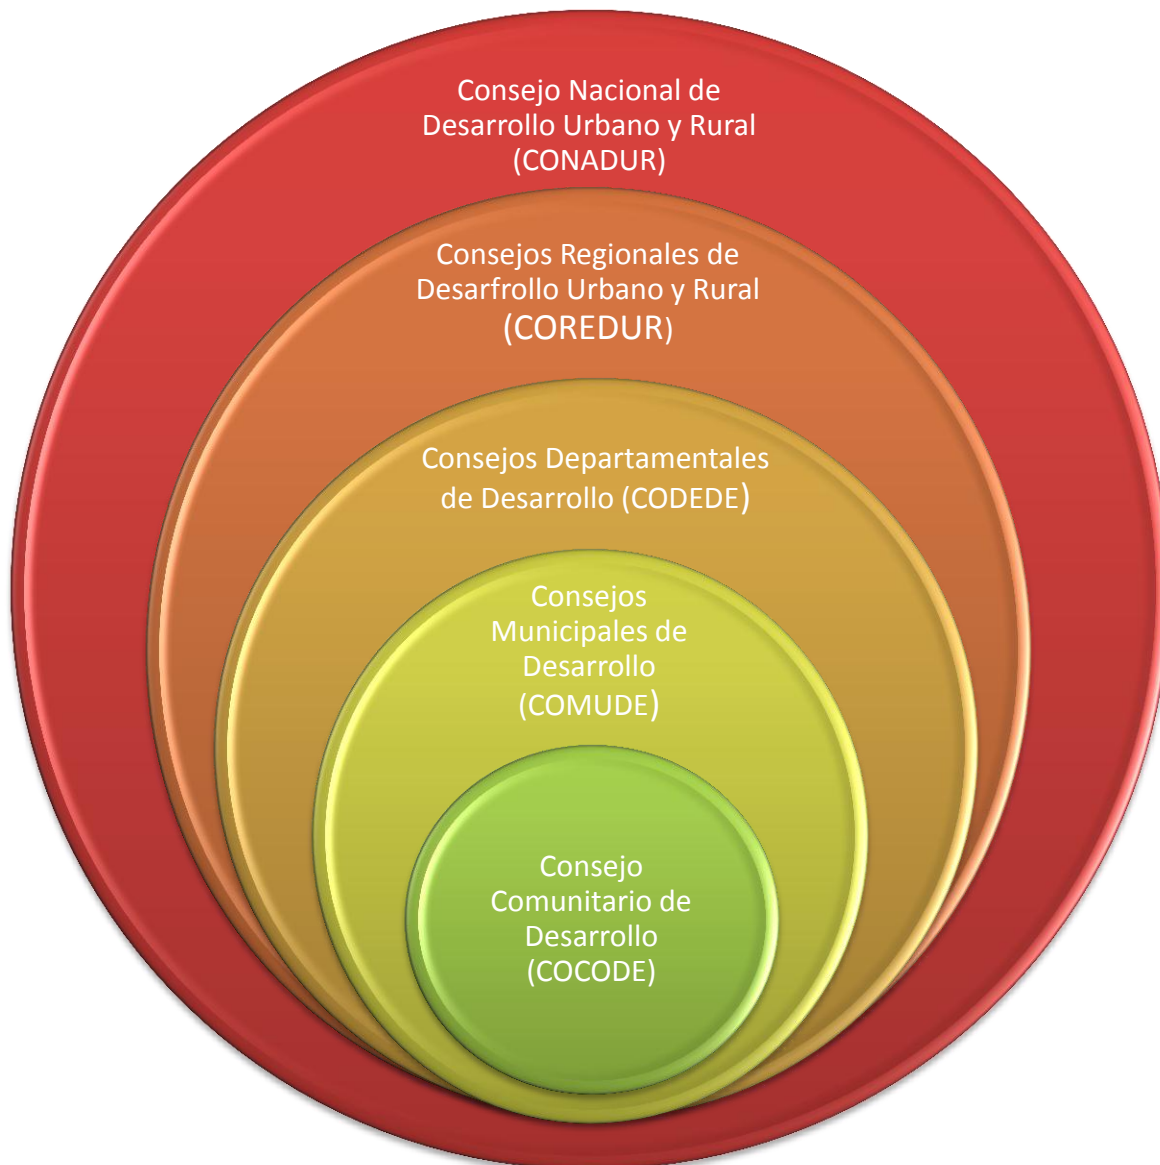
Consejo Nacional de Desarrollo Urbano y Rural (CONADUR)

Consejos Regionales de Desarfrollo Urbano y Rural (COREDUR)

Consejos Departamentales de Desarrollo (CODEDE)

Consejos Municipales de Desarrollo (COMUDE)

Consejo Comunitario de Desarrollo (COCODE)